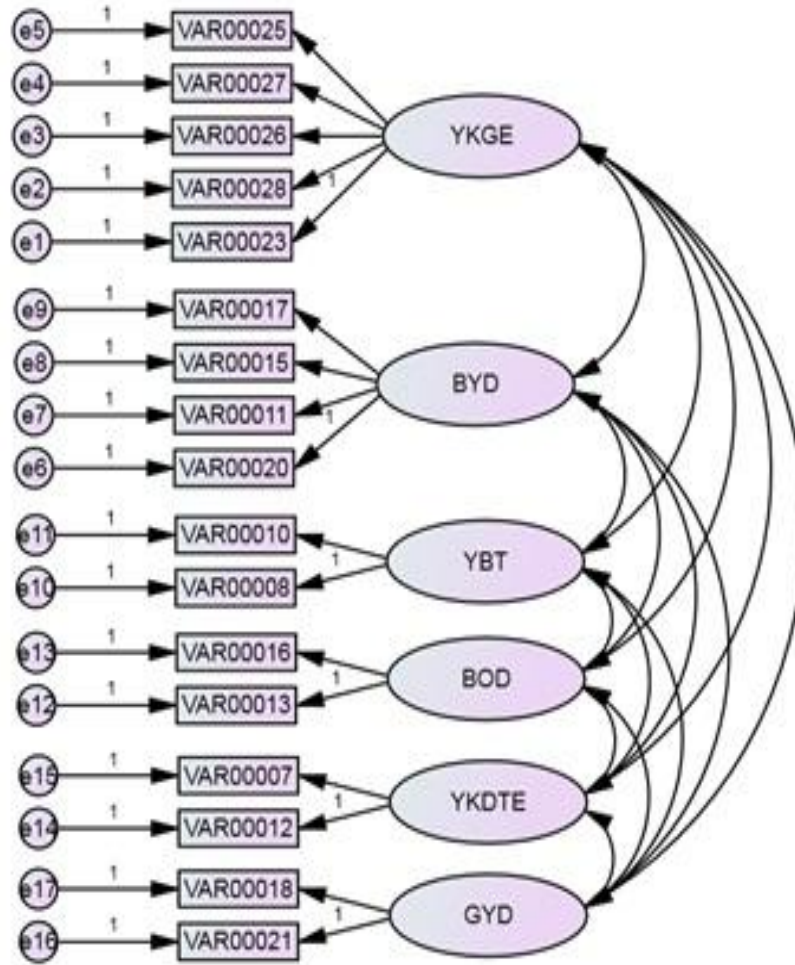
e5 1 VAR00025
e4 1 VAR00027
e3 1 VAR00026 YKGE
e2 1 VAR00028 1
e1 1 VAR00023

e9 1 VAR00017
e8 1 VAR00015 BYD
e7 1 VAR00011 1
e6 1 VAR00020

e11 1 VAR00010 YBT
e10 1 VAR00008 1

e13 1 VAR00016 BOD
e12 1 VAR00013 1

e15 1 VAR00007 YKDTE
e14 1 VAR00012 1

e17 1 VAR00018 GYD
e16 1 VAR00021 1